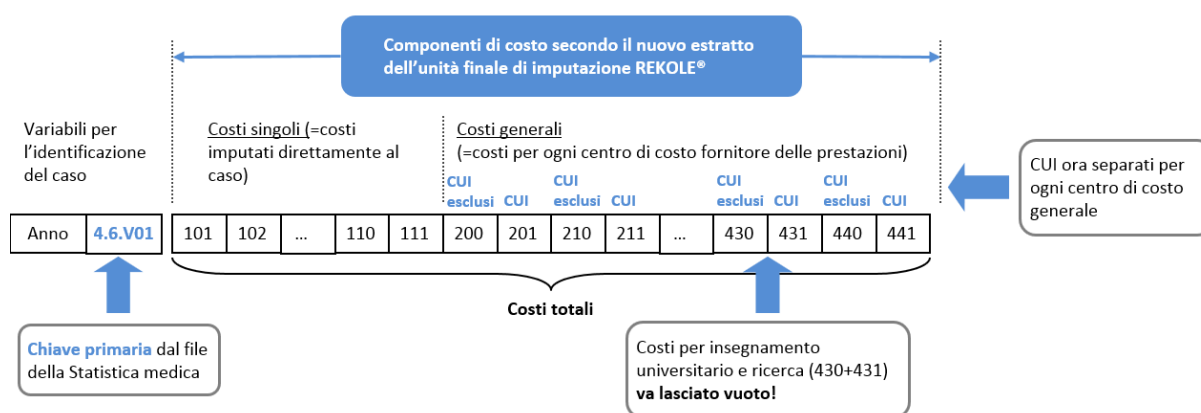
Componenti di costo secondo il nuovo estratto dell'unità finale di imputazione REKOLE®

Variabili per l'identificazione del caso

Costi singoli (=costi imputati direttamente al caso)

Costi generali
(=costi per ogni centro di costo fornitore delle prestazioni)

CUI ora separati per ogni centro di costo generale

CUI esclusi CUI CUI esclusi CUI CUI esclusi CUI CUI esclusi CUI

| Anno | 4.6.V01 | 101 | 102 | ... | 110 | 111 | 200 | 201 | 210 | 211 | ... | 430 | 431 | 440 | 441 |
|---|---|---|---|---|---|---|---|---|---|---|---|---|---|---|---|

Costi totali

Chiave primaria dal file della Statistica medica

Costi per insegnamento universitario e ricerca (430+431) va lasciato vuoto!